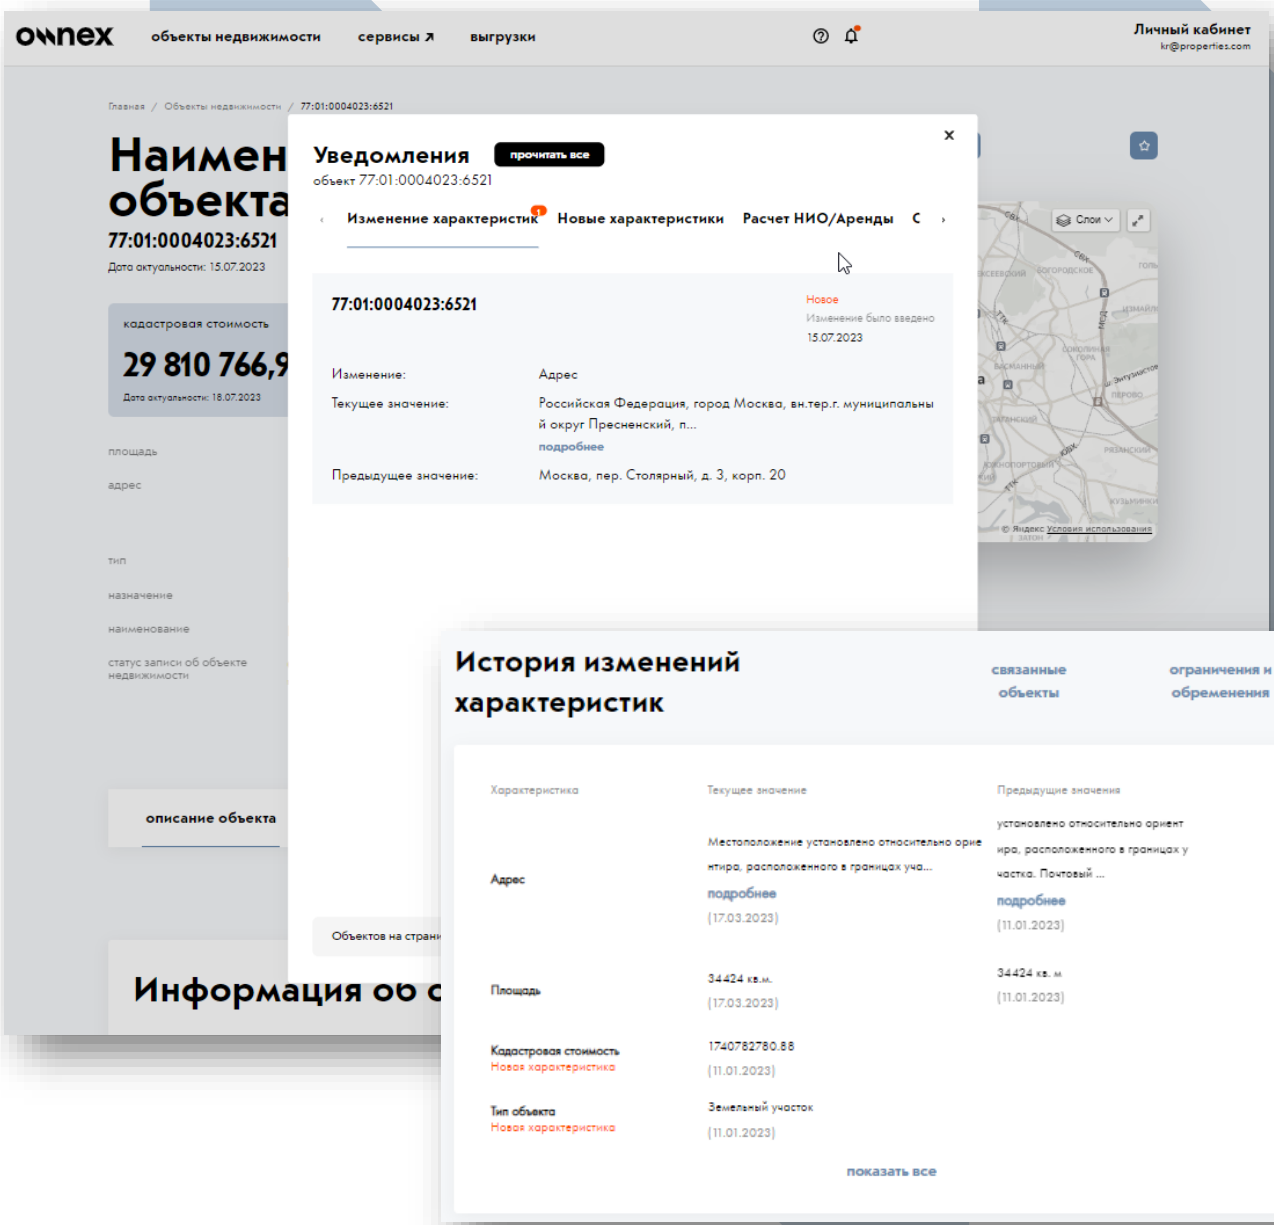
ownex объекты недвижимости сервисы ↗ выгрузки

Личный кабинет
kr@properties.com

Главная / Объекты недвижимости / 77:01:0004023:6521

Наимен
объекта
77:01:0004023:6521
Дата актуальности: 15.07.2023

кадастровая стоимость
29 810 766,9
Дата актуальности: 18.07.2023

площадь
адрес
тип
назначение
наименование
статус записи об объекте недвижимости

описание объекта

Информация об с

Уведомления прочитать все
объект 77:01:0004023:6521

‹ Изменение характеристик 1 Новые характеристики Расчет НИО/Аренды С ›

77:01:0004023:6521
Новое
Изменение было введено
15.07.2023

Изменение: Адрес
Текущее значение: Российская Федерация, город Москва, вн.тер.г. муниципальный округ Пресненский, п...
подробнее
Предыдущее значение: Москва, пер. Столярный, д. 3, корп. 20

Объектов на стран

Слои
© Яндекс Условия использования

История изменений характеристик

связанные объекты
ограничения и обременения

| Характеристика | Текущее значение | Предыдущие значения |
|---|---|---|
| Адрес | Местоположение установлено относительно ориентира, расположенного в границах уча... подробнее (17.03.2023) | установлено относительно ориентира, расположенного в границах участка. Почтовый ... подробнее (11.01.2023) |
| Площадь | 34424 кв.м. (17.03.2023) | 34424 кв. м (11.01.2023) |
| Кадастровая стоимость Новая характеристика | 1740782780.88 (11.01.2023) | |
| Тип объекта Новая характеристика | Земельный участок (11.01.2023) | |

показать все